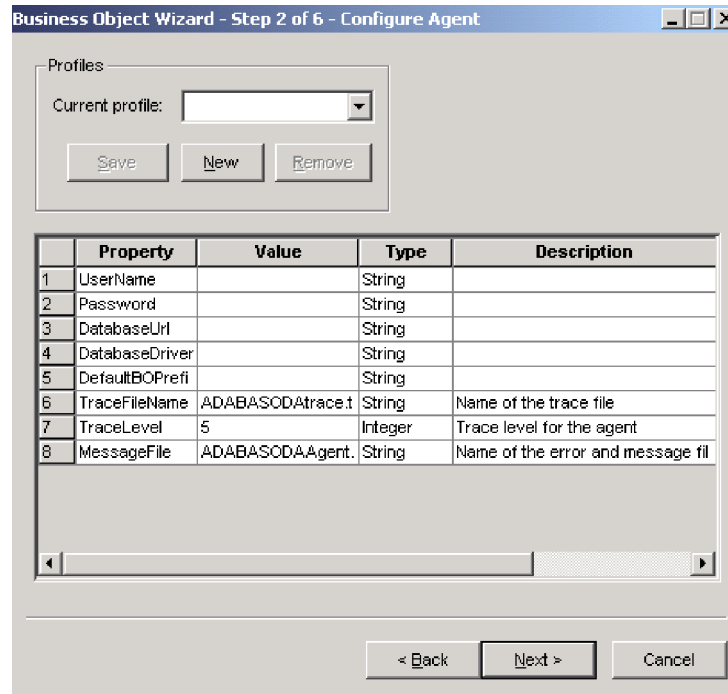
Business Object Wizard - Step 2 of 6 - Configure Agent

Profiles

Current profile:

Save New Remove

| | Property | Value | Type | Description |
|---|---|---|---|---|
| 1 | UserName | | String | |
| 2 | Password | | String | |
| 3 | DatabaseUrl | | String | |
| 4 | DatabaseDriver | | String | |
| 5 | DefaultBOPrefi | | String | |
| 6 | TraceFileName | ADABASODAtrace.t | String | Name of the trace file |
| 7 | TraceLevel | 5 | Integer | Trace level for the agent |
| 8 | MessageFile | ADABASODAAgent. | String | Name of the error and message fil |

< Back Next > Cancel